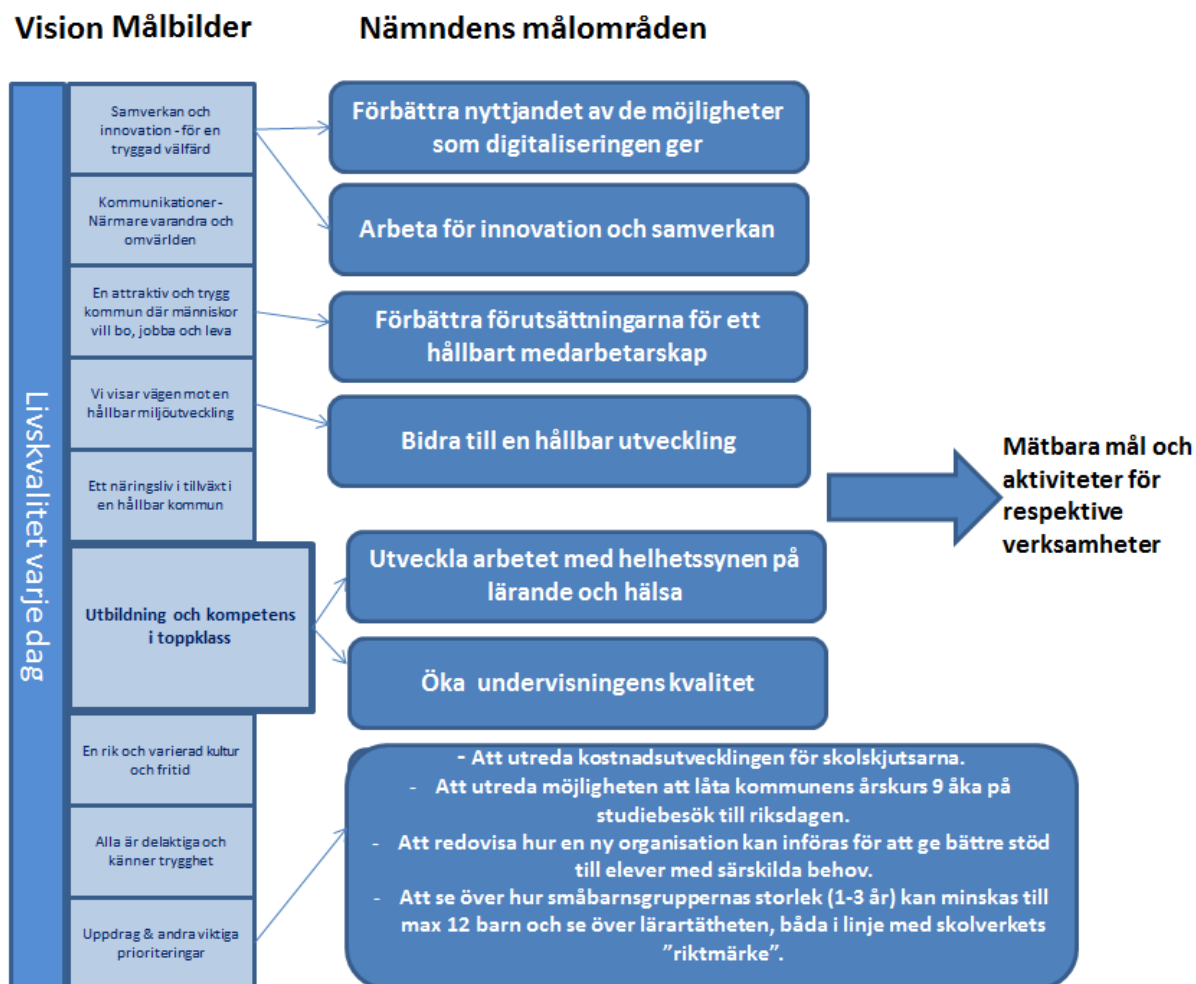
Vision Målbilder

Nämndens målområden

Livskvalitet varje dag

Samverkan och innovation - för en tryggad välfärd

Kommunikationer - Närmare varandra och omvärlden

En attraktiv och trygg kommun där människor vill bo, jobba och leva

Vi visar vägen mot en hållbar miljöutveckling

Ett näringsliv i tillväxt i en hållbar kommun

Utbildning och kompetens i toppklass

En rik och varierad kultur och fritid

Alla är delaktiga och känner trygghet

Uppdrag & andra viktiga prioriteringar

Förbättra nyttjandet av de möjligheter som digitaliseringen ger

Arbeta för innovation och samverkan

Förbättra förutsättningarna för ett hållbart medarbetarskap

Bidra till en hållbar utveckling

Utveckla arbetet med helhetssynen på lärande och hälsa

Öka undervisningens kvalitet

- Att utreda kostnadsutvecklingen för skolskjutsarna.
- Att utreda möjligheten att låta kommunens årskurs 9 åka på studiebesök till riksdagen.
- Att redovisa hur en ny organisation kan införas för att ge bättre stöd till elever med särskilda behov.
- Att se över hur småbarnsgruppernas storlek (1-3 år) kan minskas till max 12 barn och se över lärartätheten, båda i linje med skolverkets ”riktmärke”.

Mätbara mål och aktiviteter för respektive verksamheter